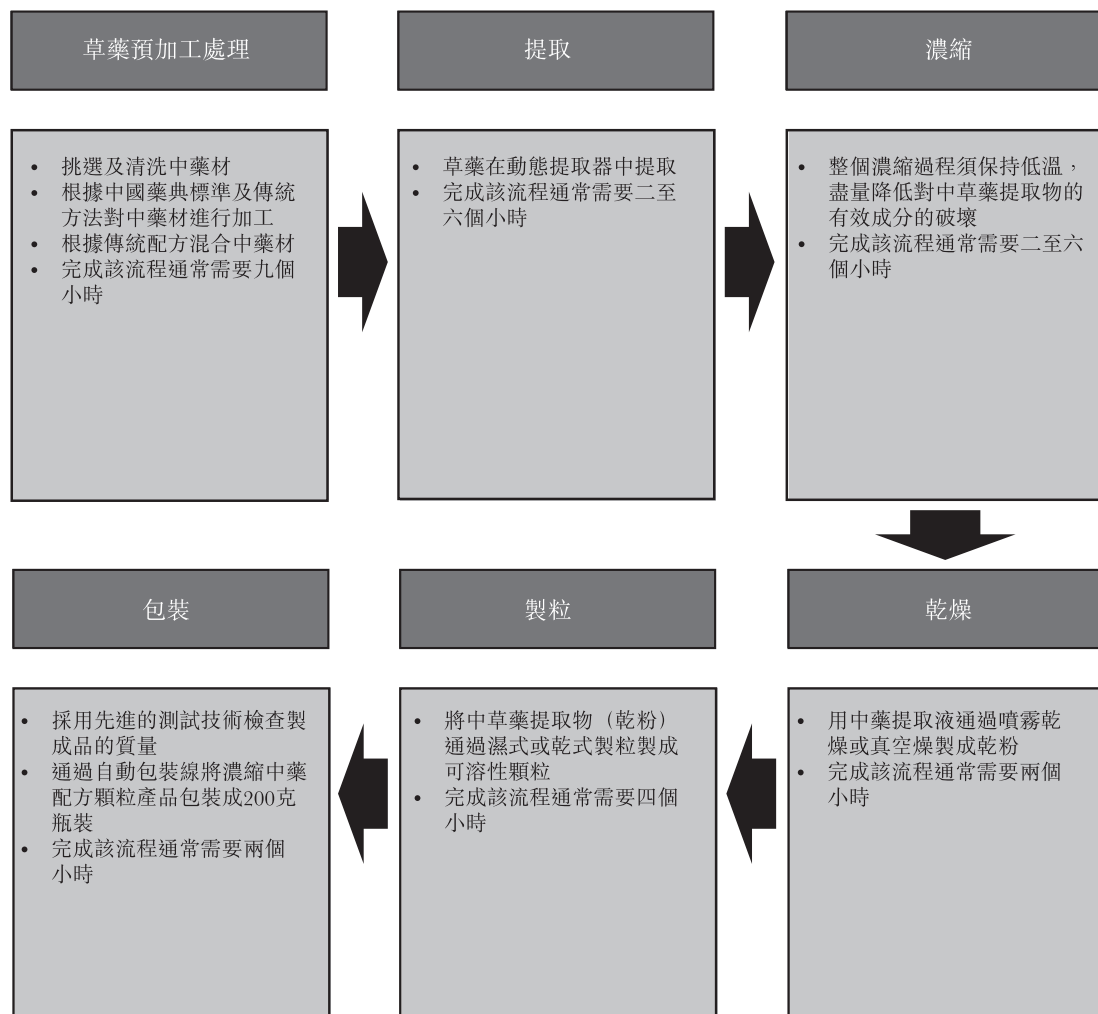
草藥預加工處理

• 挑選及清洗中藥材
• 根據中國藥典標準及傳統方法對中藥材進行加工
• 根據傳統配方混合中藥材
• 完成該流程通常需要九個小時

提取

• 草藥在動態提取器中提取
• 完成該流程通常需要二至六個小時

濃縮

• 整個濃縮過程須保持低溫，盡量降低對中草藥提取物的有效成分的破壞
• 完成該流程通常需要二至六個小時

乾燥

• 用中藥提取液通過噴霧乾燥或真空燥製成乾粉
• 完成該流程通常需要兩個小時

製粒

• 將中草藥提取物（乾粉）通過濕式或乾式製粒製成可溶性顆粒
• 完成該流程通常需要四個小時

包裝

• 採用先進的測試技術檢查製成品的質量
• 通過自動包裝線將濃縮中藥配方顆粒產品包裝成200克瓶裝
• 完成該流程通常需要兩個小時